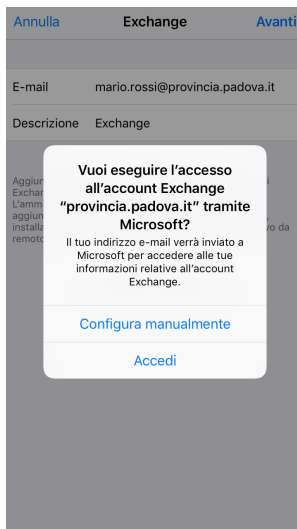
Annulla Exchange Avanti

E-mail mario.rossi@provincia.padova.it

Descrizione Exchange

Aggiu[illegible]
Exchan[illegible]
L'amm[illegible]
aggiun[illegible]
install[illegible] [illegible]vo da
remot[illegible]

Vuoi eseguire l'accesso all'account Exchange "provincia.padova.it" tramite Microsoft?

Il tuo indirizzo e-mail verrà inviato a Microsoft per accedere alle tue informazioni relative all'account Exchange.

Configura manualmente

Accedi